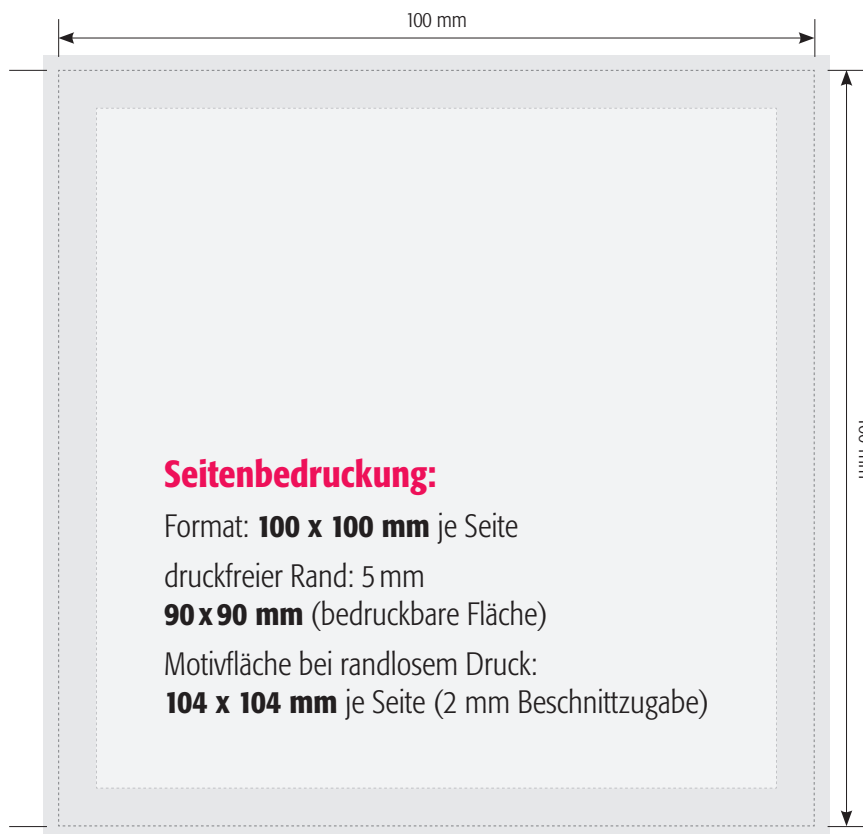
100 mm

100 mm

Seitenbedruckung:

Format: **100 x 100 mm** je Seite

druckfreier Rand: 5 mm
**90 x 90 mm** (bedruckbare Fläche)

Motivfläche bei randlosem Druck:
**104 x 104 mm** je Seite (2 mm Beschnittzugabe)